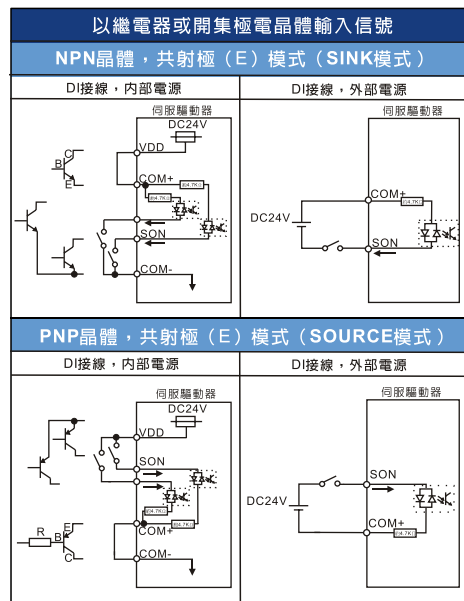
以繼電器或開集極電晶體輸入信號

NPN晶體，共射極（E）模式（SINK模式）

DI接線，內部電源

伺服驅動器

DC24V

VDD

COM+

SON

COM-

B

C

E

Ed4.7KΩ

Ed4.7KΩ

DI接線，外部電源

伺服驅動器

DC24V

COM+

SON

Ed4.7KΩ

PNP晶體，共射極（E）模式（SOURCE模式）

DI接線，內部電源

伺服驅動器

DC24V

VDD

SON

COM+

COM-

R

B

E

C

Ed4.7KΩ

Ed4.7KΩ

DI接線，外部電源

伺服驅動器

DC24V

SON

COM+

Ed4.7KΩ